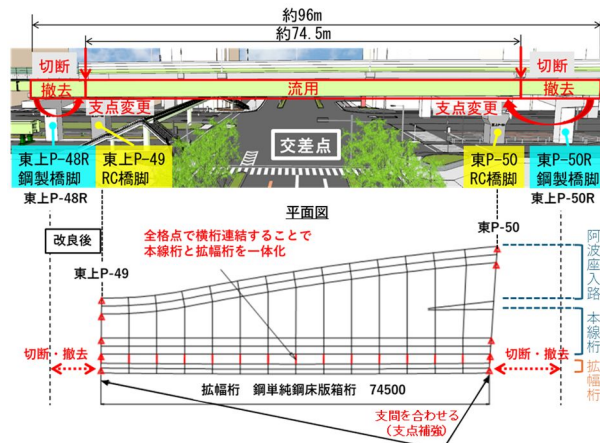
約96m
約74.5m

切断
撤去
支点変更
流用
支点変更
切断
撤去

交差点

東上P-48R
鋼製橋脚
東上P-49
RC橋脚
東P-50
RC橋脚
東P-50R
鋼製橋脚

東上P-48R
平面図
東上P-50R

改良後
全格点で横桁連結することで
本線桁と拡幅桁を一体化
東P-50
東上P-49

阿波座入路
本線桁
拡幅桁

切断・撤去
切断・撤去

拡幅桁　鋼単純鋼床版箱桁　74500

支間を合わせる
（支点補強）